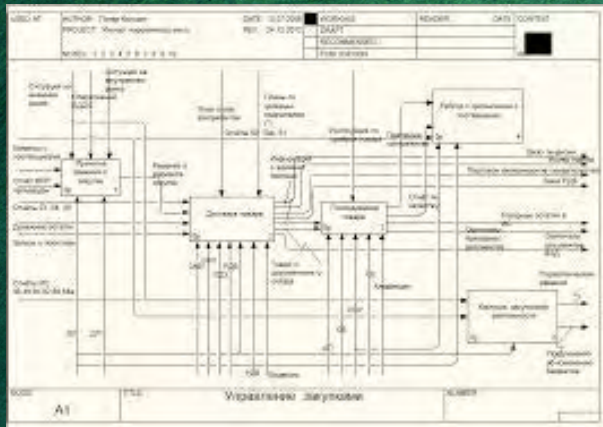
USED AT: AUTHOR: Попов Михаил DATE: 13.07.2008 WORKING READER DATE CONTEXT:
PROJECT: Модель торговой компании REV: 24.12.2012 DRAFT
RECOMMENDED
PUBLICATION
NOTES: 1 2 3 4 5 6 7 8 9 10

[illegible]

Управление закупками

Доставка товара

Приемка товара

Контроль закупочной деятельности

Работа с претензиями к поставщикам

Остатки на складе

Отчеты 01, 04, 05

Денежные остатки

Заказы к поставщикам

Отчеты 03, 05, 06

Кадровики

Претензии

Управленческие решения

NODE: A1 TITLE: Управление закупками NUMBER: